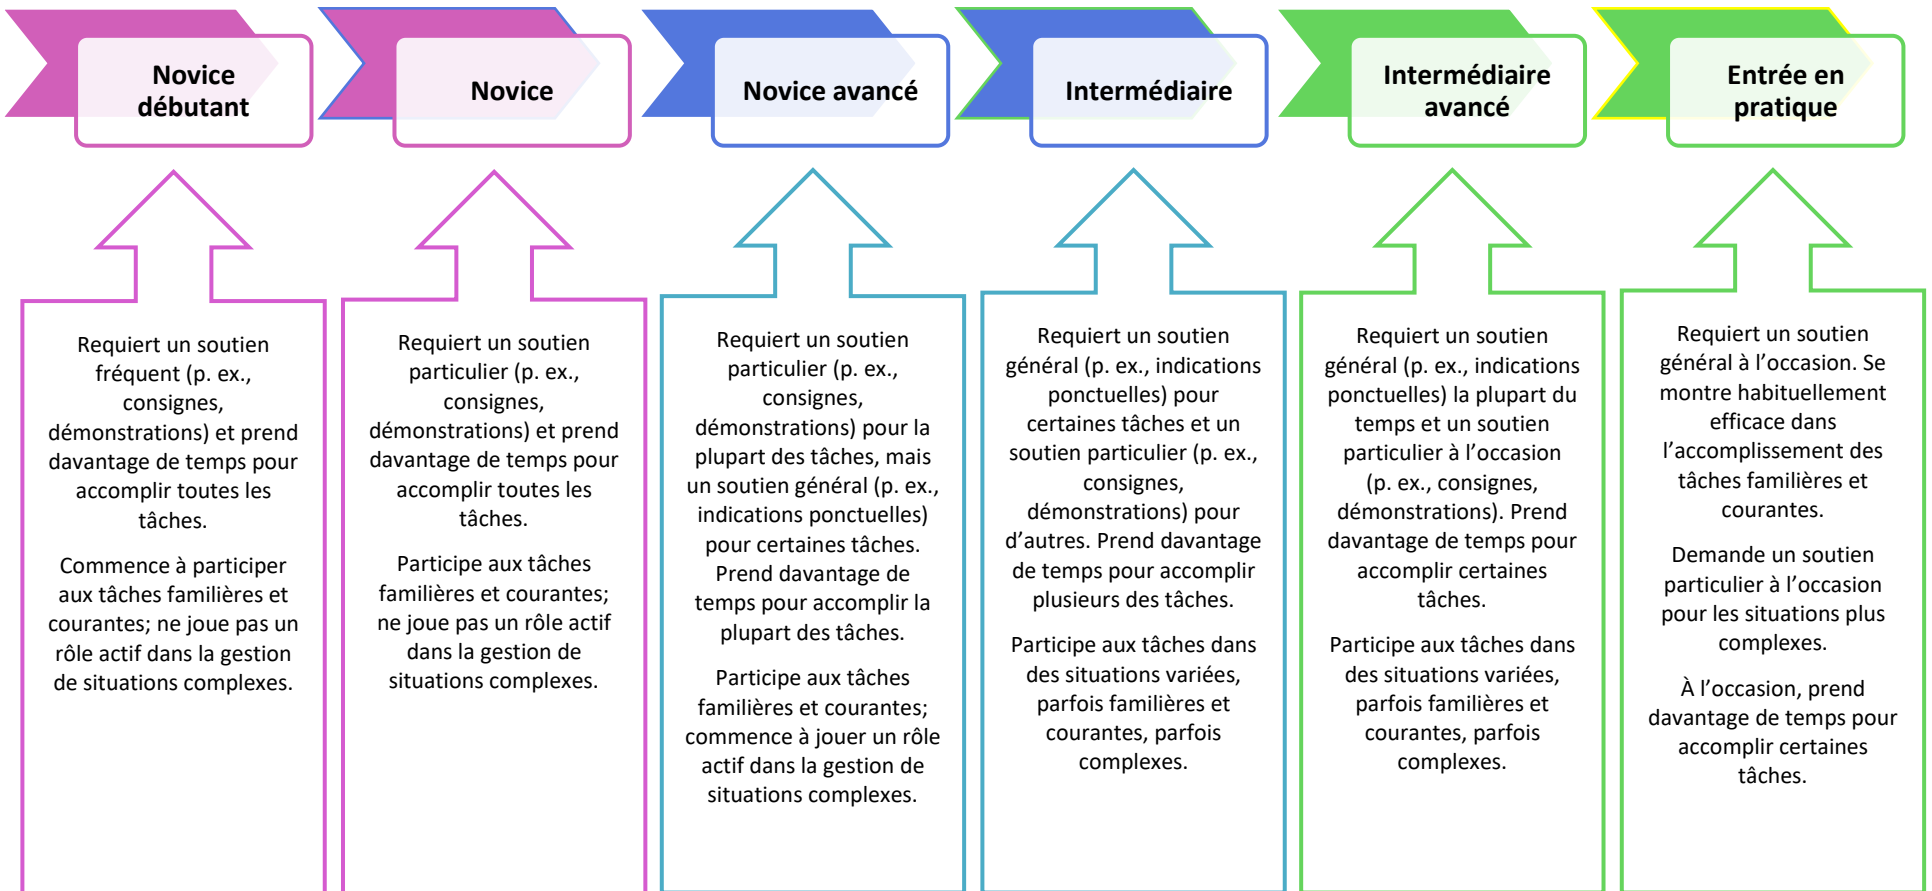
Novice débutant

Novice

Novice avancé

Intermédiaire

Intermédiaire avancé

Entrée en pratique

Requiert un soutien fréquent (p. ex., consignes, démonstrations) et prend davantage de temps pour accomplir toutes les tâches.

Commence à participer aux tâches familières et courantes; ne joue pas un rôle actif dans la gestion de situations complexes.

Requiert un soutien particulier (p. ex., consignes, démonstrations) et prend davantage de temps pour accomplir toutes les tâches.

Participe aux tâches familières et courantes; ne joue pas un rôle actif dans la gestion de situations complexes.

Requiert un soutien particulier (p. ex., consignes, démonstrations) pour la plupart des tâches, mais un soutien général (p. ex., indications ponctuelles) pour certaines tâches. Prend davantage de temps pour accomplir la plupart des tâches.

Participe aux tâches familières et courantes; commence à jouer un rôle actif dans la gestion de situations complexes.

Requiert un soutien général (p. ex., indications ponctuelles) pour certaines tâches et un soutien particulier (p. ex., consignes, démonstrations) pour d'autres. Prend davantage de temps pour accomplir plusieurs des tâches.

Participe aux tâches dans des situations variées, parfois familières et courantes, parfois complexes.

Requiert un soutien général (p. ex., indications ponctuelles) la plupart du temps et un soutien particulier à l'occasion (p. ex., consignes, démonstrations). Prend davantage de temps pour accomplir certaines tâches.

Participe aux tâches dans des situations variées, parfois familières et courantes, parfois complexes.

Requiert un soutien général à l'occasion. Se montre habituellement efficace dans l'accomplissement des tâches familières et courantes.

Demande un soutien particulier à l'occasion pour les situations plus complexes.

À l'occasion, prend davantage de temps pour accomplir certaines tâches.